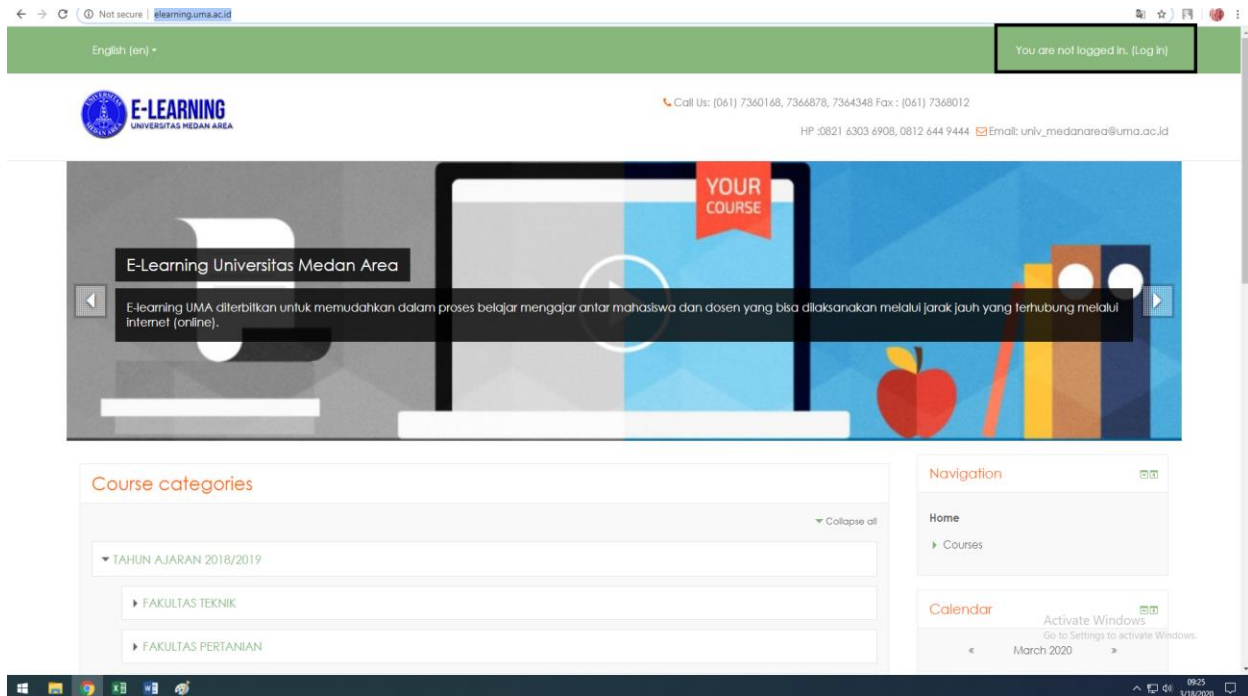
Not secure | elearning.uma.ac.id

English (en)

You are not logged in. (Log in)

E-LEARNING
UNIVERSITAS MEDAN AREA

Call Us: (061) 7360168, 7366878, 7364348 Fax : (061) 7368012

HP :0821 6303 6908, 0812 644 9444 Email: univ_medanarea@uma.ac.id

YOUR COURSE

E-Learning Universitas Medan Area

E-learning UMA diterbitkan untuk memudahkan dalam proses belajar mengajar antar mahasiswa dan dosen yang bisa dilaksanakan melalui jarak jauh yang terhubung melalui internet (online).

Course categories

Collapse all

TAHUN AJARAN 2018/2019

FAKULTAS TEKNIK

FAKULTAS PERTANIAN

Navigation

Home

Courses

Calendar

Activate Windows
Go to Settings to activate Windows.

« March 2020 »

09:25
3/18/2020